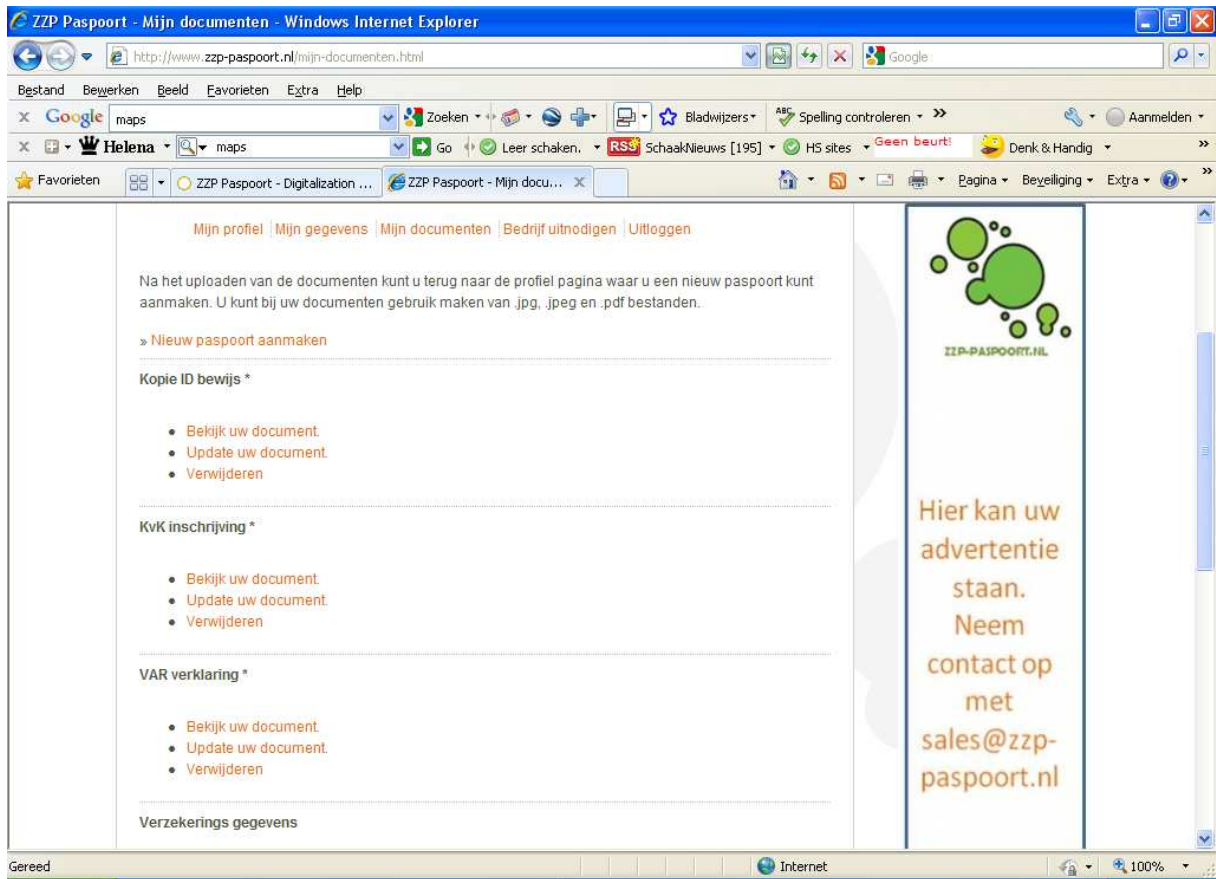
ZZP Paspoort - Mijn documenten - Windows Internet Explorer

http://www.zzp-paspoort.nl/mijn-documenten.html

Google

Bestand Bewerken Beeld Favorieten Extra Help

Google maps Zoeken Bladwijzers Spelling controleren Aanmelden

Helena maps Go Leer schaken. RSS SchaakNieuws [195] HS sites Geen beurt! Denk & Handig

Favorieten ZZP Paspoort - Digitalization ... ZZP Paspoort - Mijn docu... Pagina Beveiliging Extra

Mijn profiel | Mijn gegevens | Mijn documenten | Bedrijf uitnodigen | Uitloggen

Na het uploaden van de documenten kunt u terug naar de profiel pagina waar u een nieuw paspoort kunt aanmaken. U kunt bij uw documenten gebruik maken van .jpg, .jpeg en .pdf bestanden.

» Nieuw paspoort aanmaken

Kopie ID bewijs *

- Bekijk uw document.
- Update uw document.
- Verwijderen

KvK inschrijving *

- Bekijk uw document.
- Update uw document.
- Verwijderen

VAR verklaring *

- Bekijk uw document.
- Update uw document.
- Verwijderen

Verzekerings gegevens

ZZP-PASPOORT.NL

Hier kan uw advertentie staan. Neem contact op met sales@zzp-paspoort.nl

Gereed Internet 100%